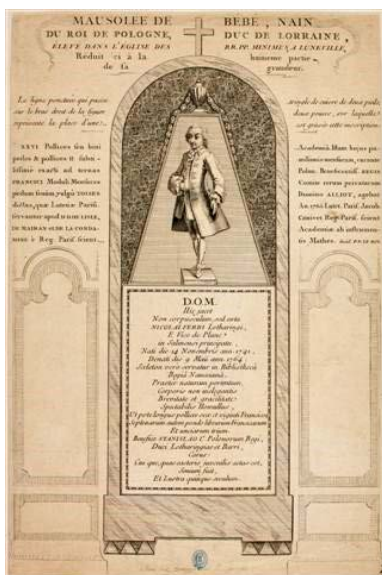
MAUSOLEE DE BEBE, NAIN
DU ROI DE POLOGNE, DUC DE LORRAINE,
ELEVE DANS L'EGLISE DES RR. PP. MINIMES A LUNEVILLE,
Reduit ci à la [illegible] partie de sa grandeur.

La ligne ponctuée qui passe sur le bras droit de la figure représente la place d'une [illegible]

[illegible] de cuivre de deux pieds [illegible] pouces, sur laquelle est gravée cette inscription.

XXVI Pollices seu bini pedes & pollices II fideli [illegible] exacte ad normam FRANCICI Modulo Mensuram profunt statim vulgo TOISES dictae, quae Luteciae Paris. servantur apud ĪI DES LIVES, IN MANIBUS SUB LA CONDAMINE è Reg. Paris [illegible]

Academiae Mons hujus praesentiae mensuram, excitante Polono Beneficentissim. REGIS Comite terram percurrente Dominici ALLIOT, aphaeresi An. 1762 Luteti. Paris. Jacob. Canivet Reg. Paris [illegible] Academiae ab instrumentis Mathes. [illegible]

D.O.M.
Hic jacet
Non corpusculum, sed curta
NICOLAI FERRI Lotharingi,
F. Vice du Plane
in Salmonea principatu.
Nati die 14 Novembris anno 1741.
Denati die 9 Maii anno 1764.
Solertia vero curatione in Bibliotheca
Regia Nanceiana;
Prudentiae naturam peritiam,
Corporis non indignante
Brevitate et gracilitate.
Spectabiles Homulus,
Et perlongos pollices XXX et vigenti Francicos,
Septem annis adepta ponde libraturum francicarum
Et unciarum trium.
Bonificii STANISLAO I. Poloniarum Regi,
Duci Lotharingiae et Barri,
Carus:
Cui quae quae exterior meridies solus erit,
Annum fuit,
Et Lectras quinque mensibus.